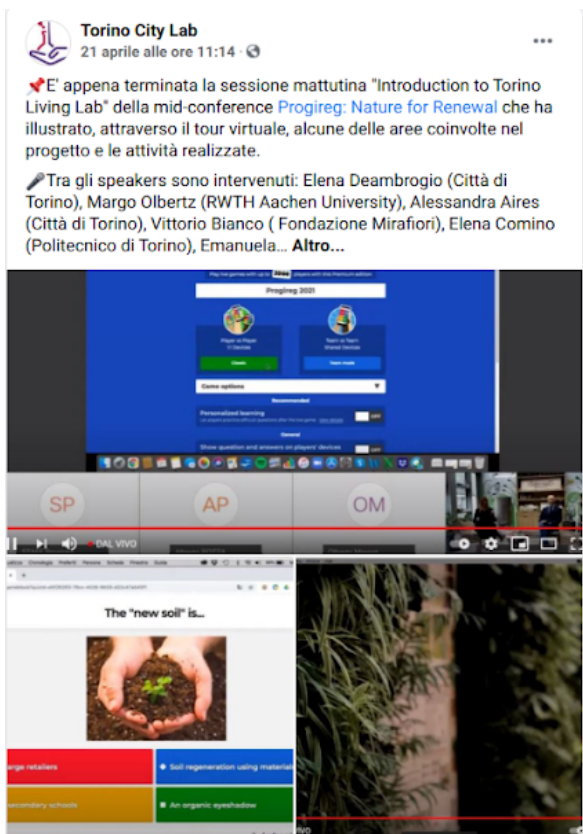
Torino City Lab
21 aprile alle ore 11:14 ·

📌E' appena terminata la sessione mattutina "Introduction to Torino Living Lab" della mid-conference Progireg: Nature for Renewal che ha illustrato, attraverso il tour virtuale, alcune delle aree coinvolte nel progetto e le attività realizzate.

🎤Tra gli speakers sono intervenuti: Elena Deambrogio (Città di Torino), Margo Olbertz (RWTH Aachen University), Alessandra Aires (Città di Torino), Vittorio Bianco ( Fondazione Mirafiori), Elena Comino (Politecnico di Torino), Emanuela... Altro...

Progireg 2021

Player vs Player

Team vs Team

Classic

Team mode

Game options

Personalized learning

Show question and answers on players' devices

SP

AP

OM

DAL VIVO

The "new soil" is...

arge retailers

Soil regeneration using materials

secondary schools

An organic eyeshadow